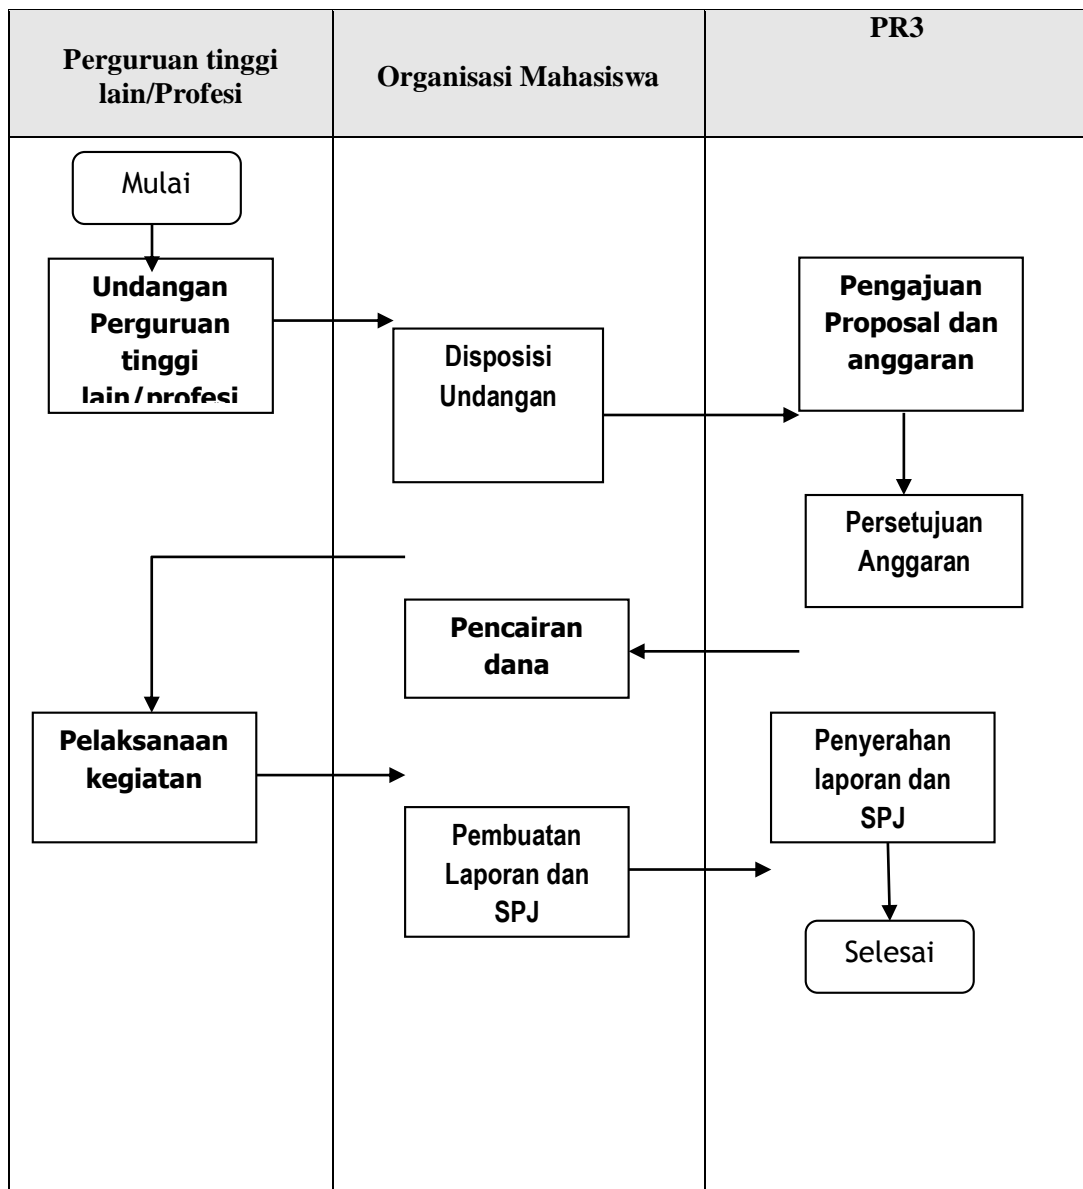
| Perguruan tinggi lain/Profesi | Organisasi Mahasiswa | PR3 |
|---|---|---|

Mulai

Undangan Perguruan tinggi lain/profesi

Disposisi Undangan

Pengajuan Proposal dan anggaran

Persetujuan Anggaran

Pencairan dana

Pelaksanaan kegiatan

Penyerahan laporan dan SPJ

Pembuatan Laporan dan SPJ

Selesai